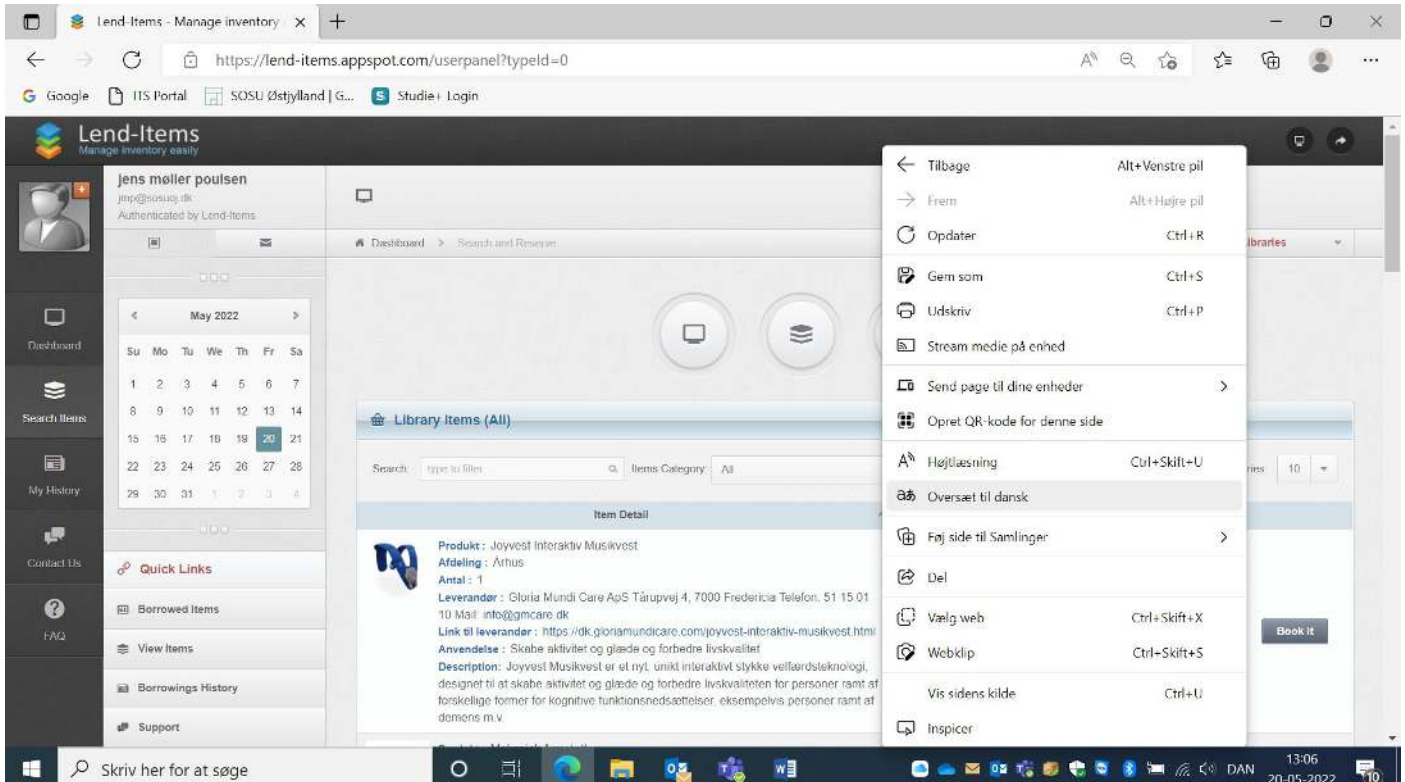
Lend-Items - Manage inventory ×
+
https://lend-items.appspot.com/userpanel?typeId=0
Google | ITS Portal | SOSU Østjylland | G... | Studie+ Login

Lend-Items
Manage inventory easily

jens møller poulsen
jmp@sosuoj.dk
Authenticated by Lend-Items

Dashboard
Search Items
My History
Contact Us
FAQ

May 2022

| Su | Mo | Tu | We | Th | Fr | Sa |
|---|---|---|---|---|---|---|
| 1 | 2 | 3 | 4 | 5 | 6 | 7 |
| 8 | 9 | 10 | 11 | 12 | 13 | 14 |
| 15 | 16 | 17 | 18 | 19 | 20 | 21 |
| 22 | 23 | 24 | 25 | 26 | 27 | 28 |
| 29 | 30 | 31 | 1 | 2 | 3 | 4 |

Quick Links
Borrowed Items
View Items
Borrowings History
Support

Dashboard > Search and Reserve
Libraries

Library Items (All)
Search: type to filter  Items Category: All
ries 10
Item Detail

Produkt : Joyvest Interaktiv Musikvest
Afdeling : Århus
Antal : 1
Leverandør : Gloria Mundi Care ApS Tårupvej 4, 7000 Fredericia Telefon. 51 15 01 10 Mail: info@gmcare.dk
Link til leverandør : https://dk.gloriamundicare.com/joyvest-interaktiv-musikvest.html
Anvendelse : Skabe aktivitet og glæde og forbedre livskvalitet
Description: Joyvest Musikvest er et nyt, unikt interaktivt stykke velfærdsteknologi, designet til at skabe aktivitet og glæde og forbedre livskvaliteten for personer ramt af forskellige former for kognitive funktionsnedsættelser, eksempelvis personer ramt af demens m.v.

Book it

Tilbage Alt+Venstre pil
Frem Alt+Højre pil
Opdater Ctrl+R
Gem som Ctrl+S
Udskriv Ctrl+P
Stream medie på enhed
Send page til dine enheder
Opret QR-kode for denne side
Højtlæsning Ctrl+Skift+U
Oversæt til dansk
Føj side til Samlinger
Del
Vælg web Ctrl+Skift+X
Webklip Ctrl+Skift+S
Vis sidens kilde Ctrl+U
Inspicer

Skriv her for at søge
DAN 13:06 20-05-2022